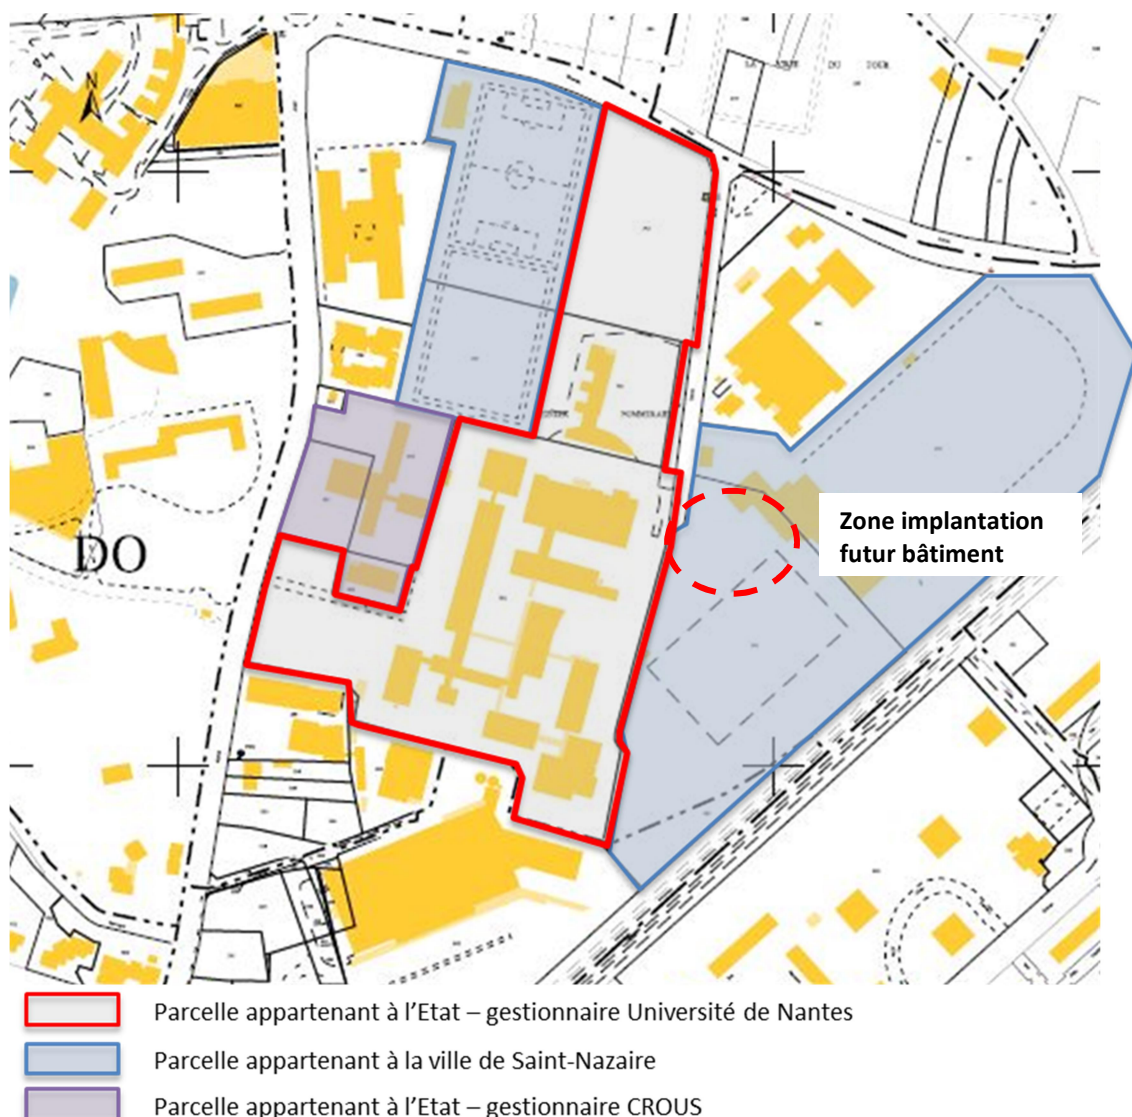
DO

Zone implantation futur bâtiment

Parcelle appartenant à l'Etat – gestionnaire Université de Nantes

Parcelle appartenant à la ville de Saint-Nazaire

Parcelle appartenant à l'Etat – gestionnaire CROUS